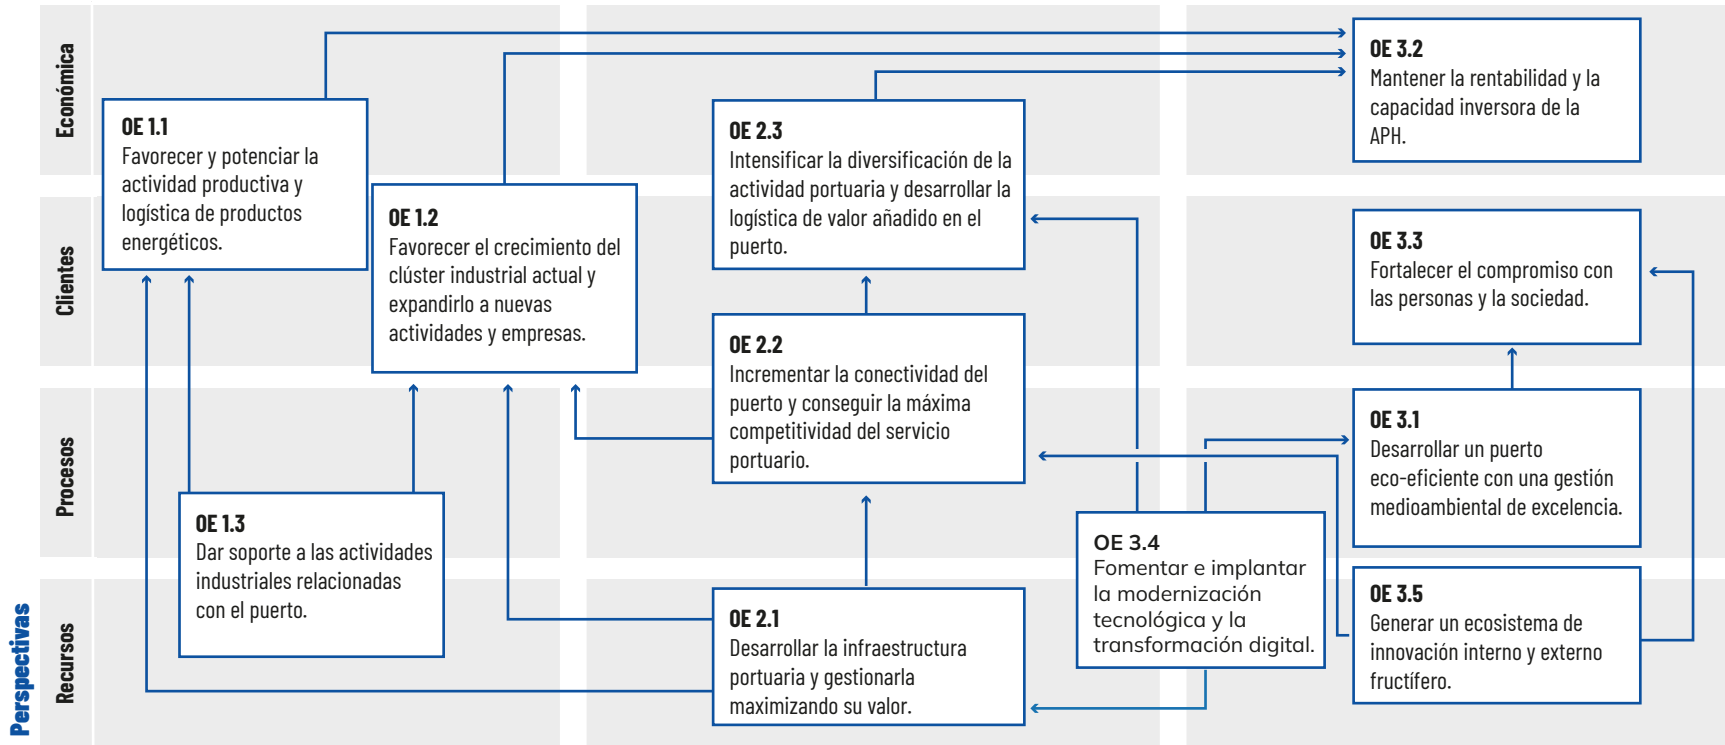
Perspectivas

Económica

Clientes

Procesos

Recursos

OE 1.1
Favorecer y potenciar la actividad productiva y logística de productos energéticos.

OE 1.2
Favorecer el crecimiento del clúster industrial actual y expandirlo a nuevas actividades y empresas.

OE 1.3
Dar soporte a las actividades industriales relacionadas con el puerto.

OE 2.3
Intensificar la diversificación de la actividad portuaria y desarrollar la logística de valor añadido en el puerto.

OE 2.2
Incrementar la conectividad del puerto y conseguir la máxima competitividad del servicio portuario.

OE 2.1
Desarrollar la infraestructura portuaria y gestionarla maximizando su valor.

OE 3.2
Mantener la rentabilidad y la capacidad inversora de la APH.

OE 3.3
Fortalecer el compromiso con las personas y la sociedad.

OE 3.1
Desarrollar un puerto eco-eficiente con una gestión medioambiental de excelencia.

OE 3.4
Fomentar e implantar la modernización tecnológica y la transformación digital.

OE 3.5
Generar un ecosistema de innovación interno y externo fructífero.